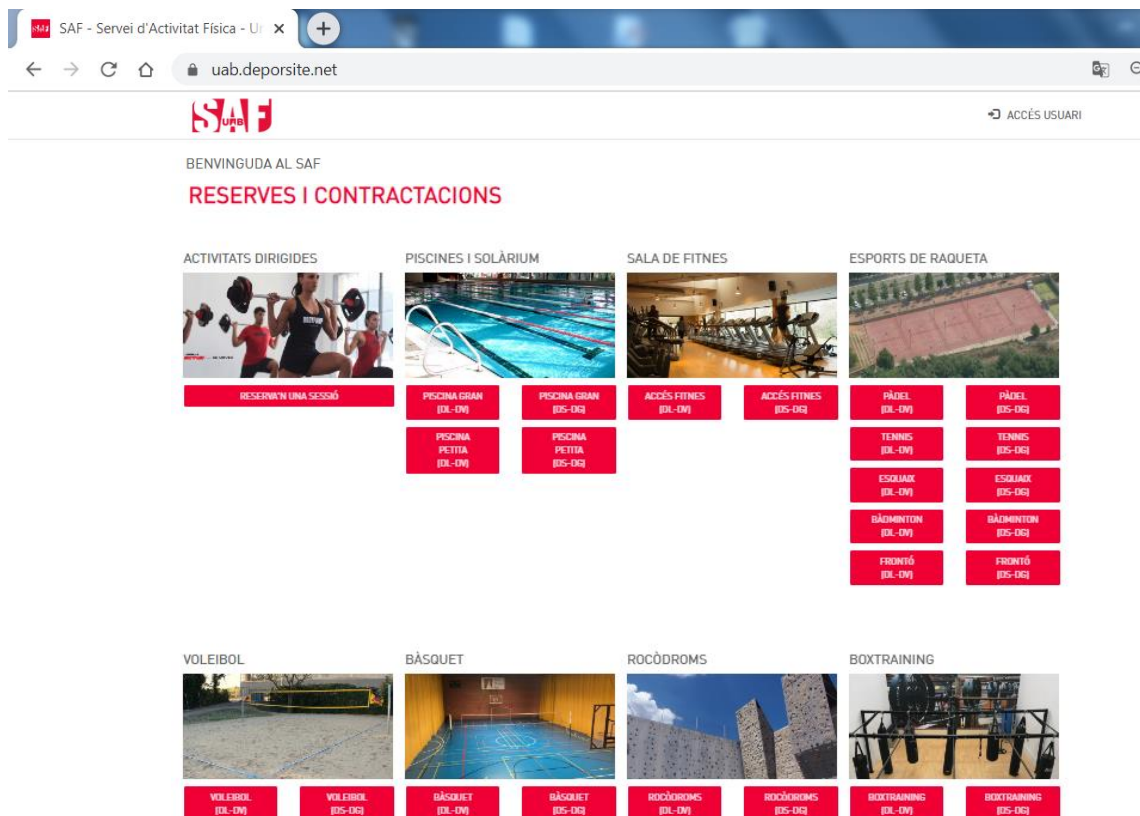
SAF - Servei d'Activitat Física - Ur ×

uab.deporsite.net

SAF UAB

ACCÉS USUARI

BENVINGUDA AL SAF

RESERVES I CONTRACTACIONS

ACTIVITATS DIRIGIDES

RESERVA'N UNA SESSIÓ

PISCINES I SOLÀRIUM

PISCINA GRAN (DL-DV)

PISCINA GRAN (DS-DG)

PISCINA PETITA (DL-DV)

PISCINA PETITA (DS-DG)

SALA DE FITNES

ACCÉS FITNES (DL-DV)

ACCÉS FITNES (DS-DG)

ESPORTS DE RAQUETA

PÀDEL (DL-DV)

PÀDEL (DS-DG)

TENNIS (DL-DV)

TENNIS (DS-DG)

ESQUAIX (DL-DV)

ESQUAIX (DS-DG)

BÀDMINTON (DL-DV)

BÀDMINTON (DS-DG)

FRONTÓ (DL-DV)

FRONTÓ (DS-DG)

VOLEIBOL

VOLEIBOL (DL-DV)

VOLEIBOL (DS-DG)

BÀSQUET

BÀSQUET (DL-DV)

BÀSQUET (DS-DG)

ROCÒDROMS

ROCÒDROMS (DL-DV)

ROCÒDROMS (DS-DG)

BOXTRAINING

BOXTRAINING (DL-DV)

BOXTRAINING (DS-DG)